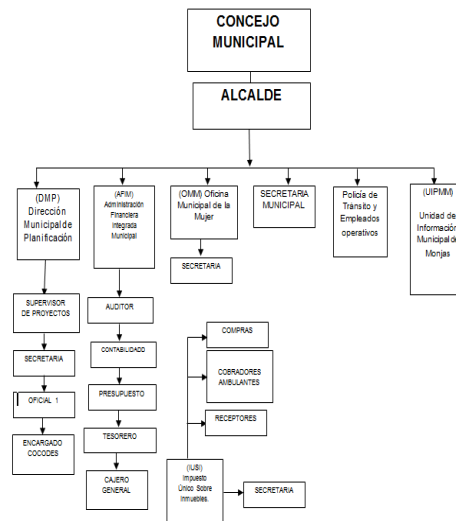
CONCEJO MUNICIPAL

ALCALDE

(DMP) Dirección Municipal de Planificación

(AFIM) Administración Financiera Integrada Municipal

(OMM) Oficina Municipal de la Mujer

SECRETARIA MUNICIPAL

Policía de Tránsito y Empleados operativos

(UIPMM) Unidad de Información Municipal de Monjas

SECRETARIA

SUPERVISOR DE PROYECTOS

SECRETARIA

OFICIAL 1

ENCARGADO COCODES

AUDITOR

CONTABILIDAD

PRESUPUESTO

TESORERO

CAJERO GENERAL

COMPRAS

COBRADORES AMBULANTES

RECEPTORES

(IUSI) Impuesto Único Sobre Inmuebles.

SECRETARIA